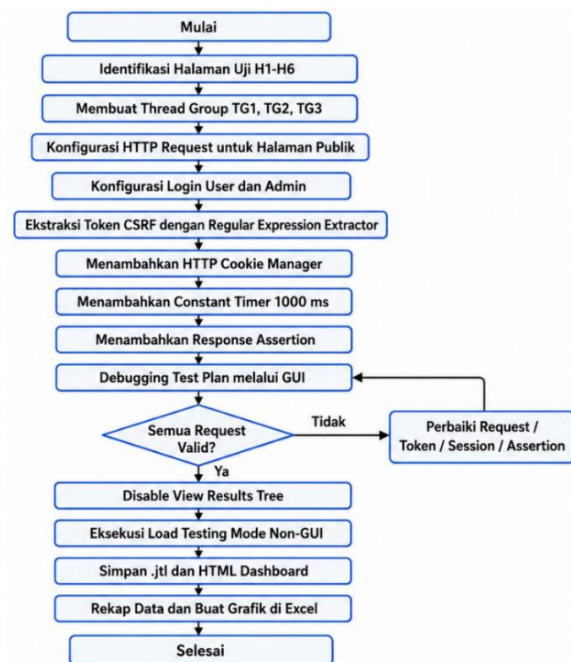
Mulai

Identifikasi Halaman Uji H1-H6

Membuat Thread Group TG1, TG2, TG3

Konfigurasi HTTP Request untuk Halaman Publik

Konfigurasi Login User dan Admin

Ekstraksi Token CSRF dengan Regular Expression Extractor

Menambahkan HTTP Cookie Manager

Menambahkan Constant Timer 1000 ms

Menambahkan Response Assertion

Debugging Test Plan melalui GUI

Semua Request Valid?

Tidak

Perbaiki Request / Token / Session / Assertion

Ya

Disable View Results Tree

Eksekusi Load Testing Mode Non-GUI

Simpan .jtl dan HTML Dashboard

Rekap Data dan Buat Grafik di Excel

Selesai